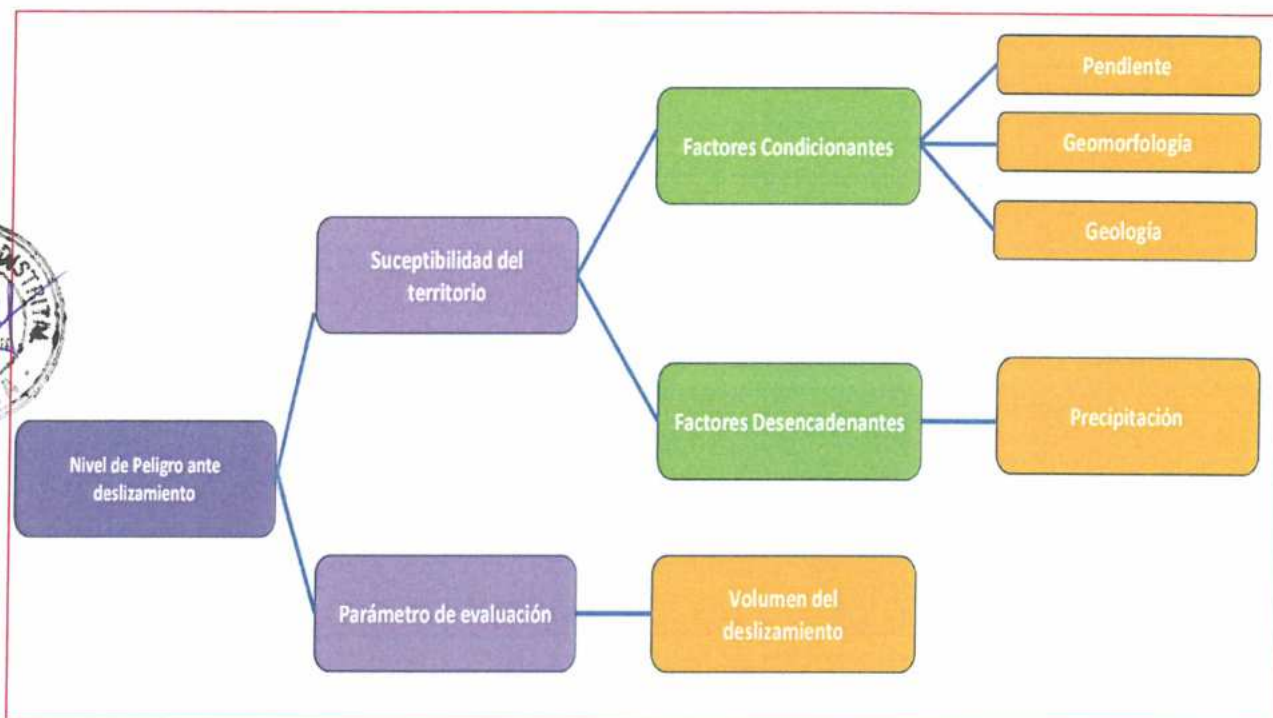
Nivel de Peligro ante deslizamiento

Suceptibilidad del territorio

Factores Condicionantes

Pendiente

Geomorfología

Geología

Factores Desencadenantes

Precipitación

Parámetro de evaluación

Volumen del deslizamiento

DISTRITAL